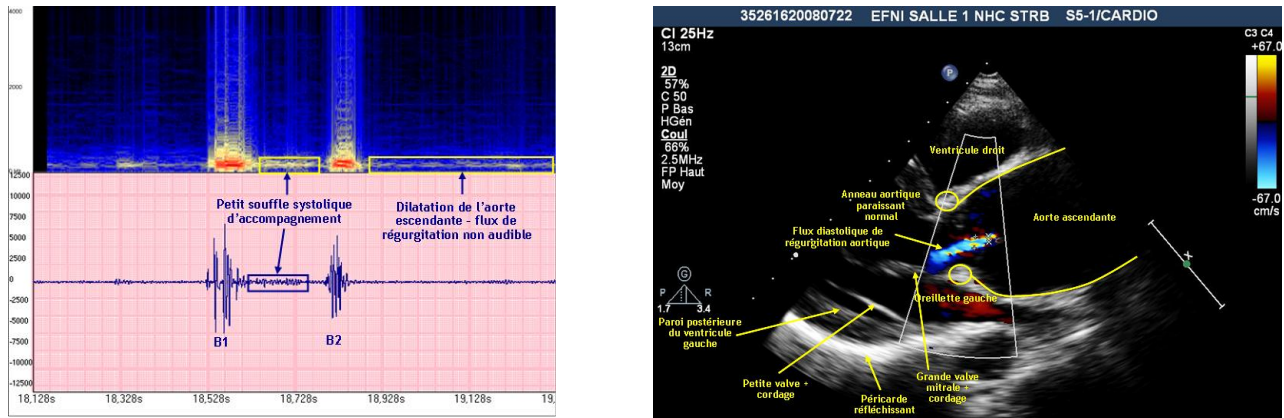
4000

2000

100

12500
10000
7500
5000
2500
0
-2500
-5000
-7500
-10000
-12500

Petit souffle systolique d'accompagnement

Dilatation de l'aorte escendante - flux de régurgitation non audible

B1

B2

18,128s 18,328s 18,528s 18,728s 18,928s 19,128s 19,

35261620080722 EFNI SALLE 1 NHC STRB S5-1/CARDIO

CI 25Hz
13cm

2D
57%
C 50
P Bas
HGén
Coul
66%
2.5MHz
FP Haut
Moy

C3 C4
+67.0

-67.0
cm/s

P

G

1.7 R 3.4

Ventricule droit

Anneau aortique paraissant normal

Aorte ascendante

Flux diastolique de régurgitation aortique

Oreillette gauche

Paroi postérieure du ventricule gauche

Petite valve + cordage

Péricarde réfléchissant

Grande valve mitrale + cordage